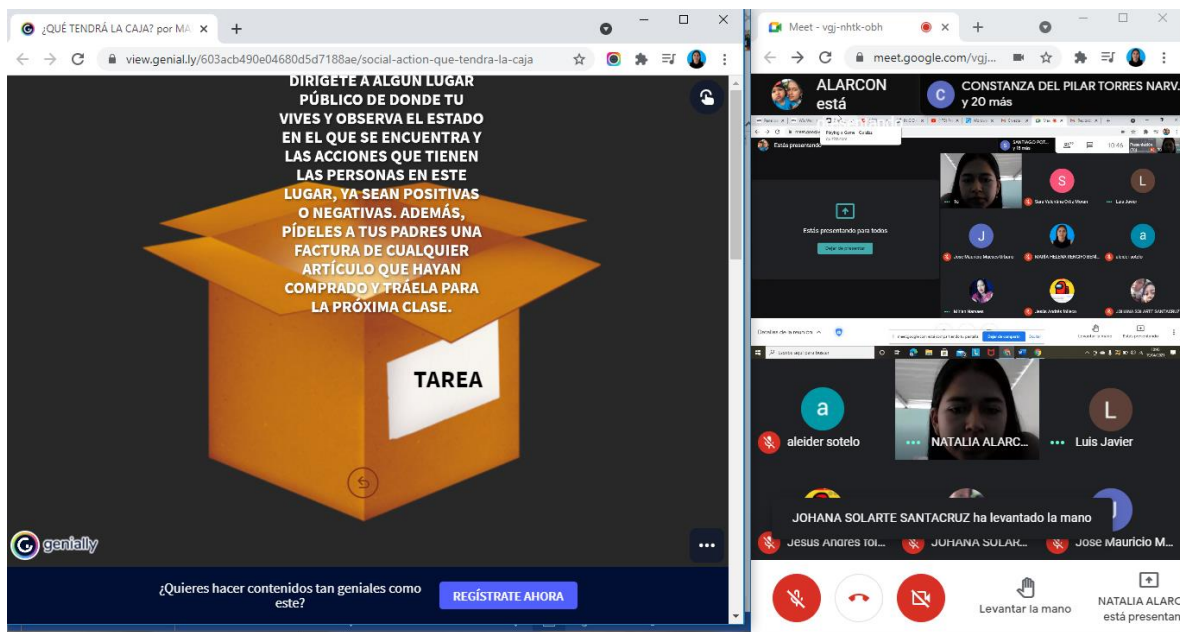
¿QUÉ TENDRÁ LA CAJA? por MA ×
+
view.genial.ly/603acb490e04680d5d7188ae/social-action-que-tendra-la-caja

DIRÍGETE A ALGÚN LUGAR PÚBLICO DE DONDE TU VIVES Y OBSERVA EL ESTADO EN EL QUE SE ENCUENTRA Y LAS ACCIONES QUE TIENEN LAS PERSONAS EN ESTE LUGAR, YA SEAN POSITIVAS O NEGATIVAS. ADEMÁS, PÍDELES A TUS PADRES UNA FACTURA DE CUALQUIER ARTÍCULO QUE HAYAN COMPRADO Y TRÁELA PARA LA PRÓXIMA CLASE.

TAREA

genially

¿Quieres hacer contenidos tan geniales como este?

REGÍSTRATE AHORA

Meet - vgj-nhtk-obh ×
+
meet.google.com/vgj...

ALARCON está

C CONSTANZA DEL PILAR TORRES NARV. y 20 más

Estás presentando para todos
Dejar de presentar

a
aleider sotelo

NATALIA ALARC...

L
Luis Javier

JOHANA SOLARTE SANTACRUZ ha levantado la mano

Jesus Andres Tol...
JOHANA SOLAR...
Jose Mauricio M...

Levantar la mano

NATALIA ALARC está presentan